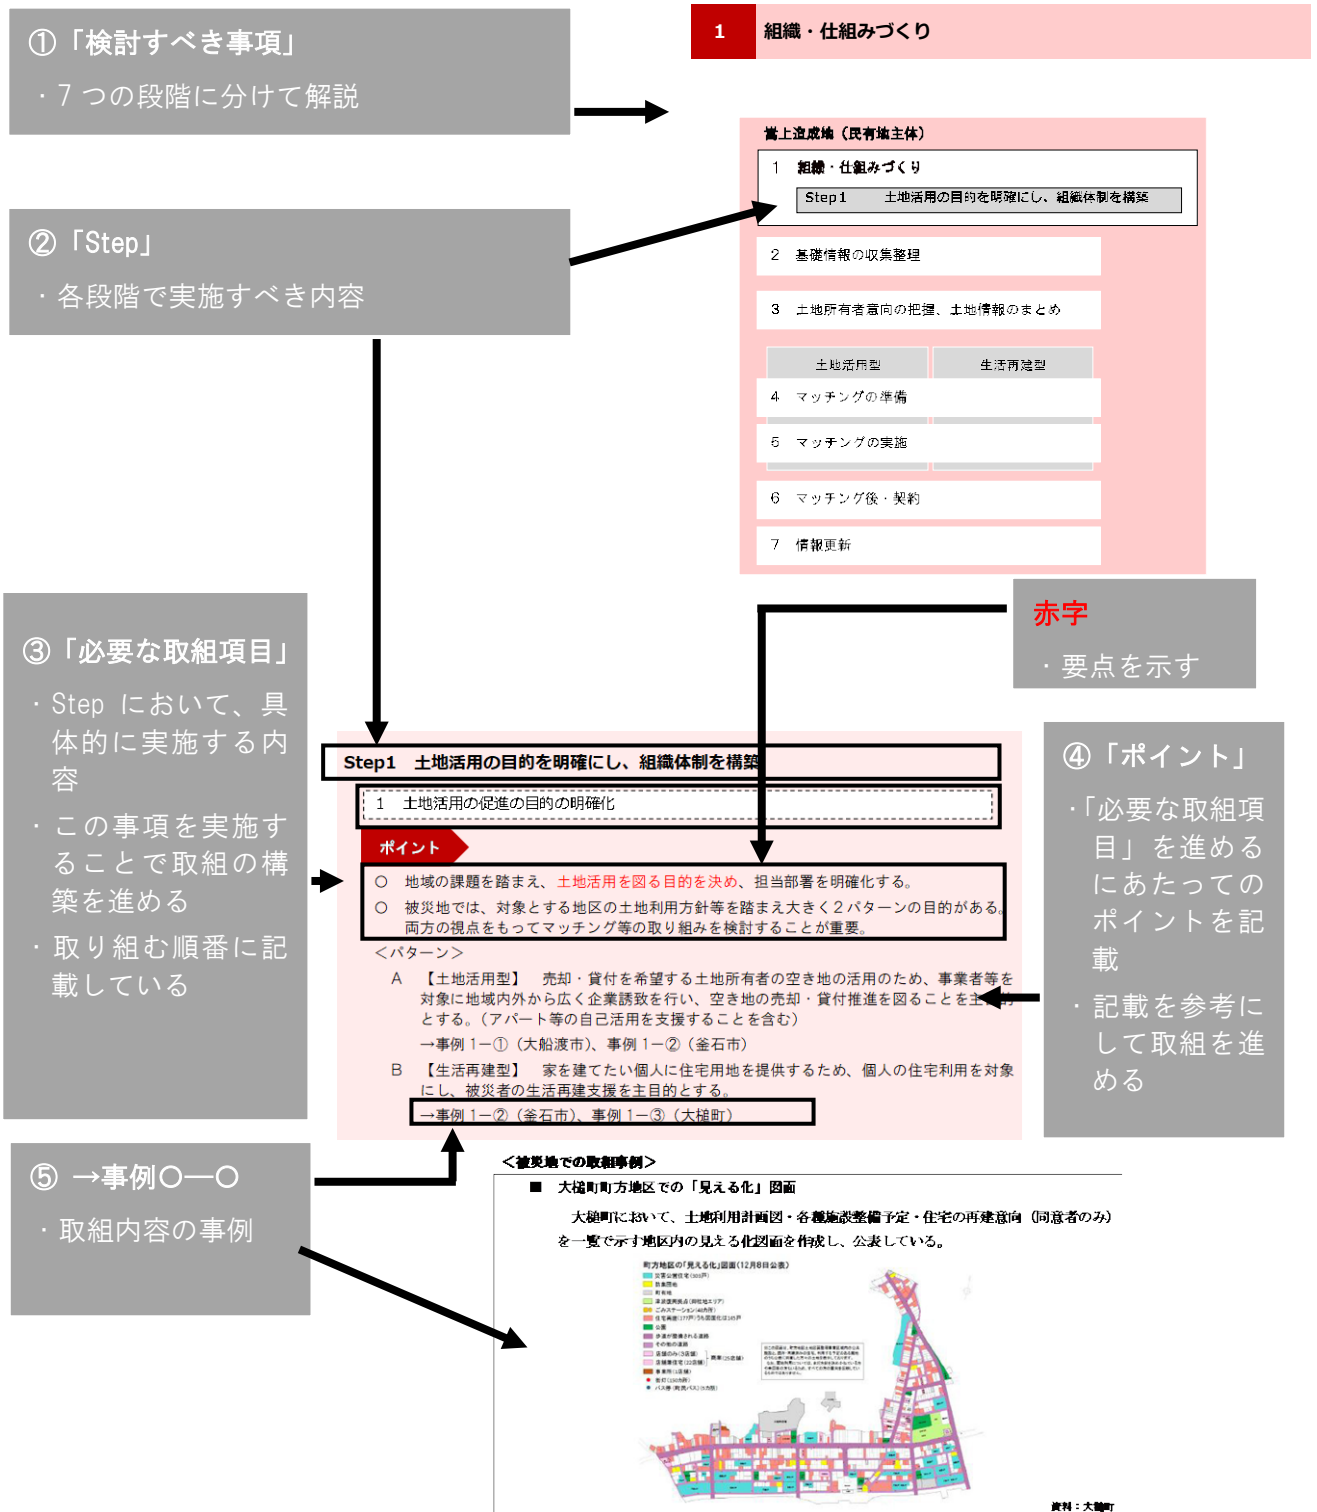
①「検討すべき事項」
・７つの段階に分けて解説

1　組織・仕組みづくり

嵩上造成地（民有地主体）
1　組織・仕組みづくり
Step1　土地活用の目的を明確にし、組織体制を構築
2　基礎情報の収集整理
3　土地所有者意向の把握、土地情報のまとめ
土地活用型　生活再建型
4　マッチングの準備
5　マッチングの実施
6　マッチング後・契約
7　情報更新

②「Step」
・各段階で実施すべき内容

赤字
・要点を示す

③「必要な取組項目」
・Step において、具体的に実施する内容
・この事項を実施することで取組の構築を進める
・取り組む順番に記載している

④「ポイント」
・「必要な取組項目」を進めるにあたってのポイントを記載
・記載を参考にして取組を進める

Step1　土地活用の目的を明確にし、組織体制を構築
1　土地活用の促進の目的の明確化
ポイント
○　地域の課題を踏まえ、土地活用を図る目的を決め、担当部署を明確化する。
○　被災地では、対象とする地区の土地利用方針等を踏まえ大きく２パターンの目的がある。両方の視点をもってマッチング等の取り組みを検討することが重要。
＜パターン＞
A　【土地活用型】　売却・貸付を希望する土地所有者の空き地の活用のため、事業者等を対象に地域内外から広く企業誘致を行い、空き地の売却・貸付推進を図ることを主目的とする。（アパート等の自己活用を支援することを含む）
→事例 1―①（大船渡市）、事例 1―②（釜石市）
B　【生活再建型】　家を建てたい個人に住宅用地を提供するため、個人の住宅利用を対象にし、被災者の生活再建支援を主目的とする。
→事例 1―②（釜石市）、事例 1―③（大槌町）

⑤ →事例○―○
・取組内容の事例

＜被災地での取組事例＞
■　大槌町町方地区での「見える化」図面
大槌町において、土地利用計画図・各種施設整備予定・住宅の再建意向（同意者のみ）を一覧で示す地区内の見える化図面を作成し、公表している。
町方地区の「見える化」図面（12月8日公表）
資料：大槌町